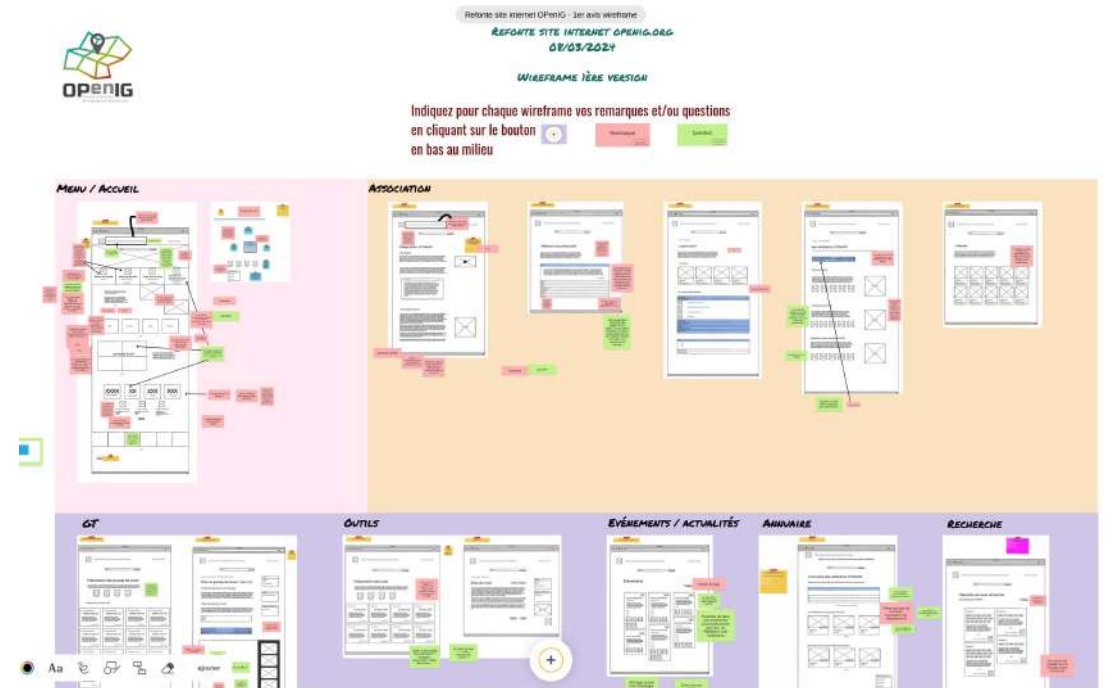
Refonte site internet OPenIG - 1er avis wireframe

Refonte site internet openig.org
08/03/2024

Wireframe 1ère version

OPenIG

Indiquez pour chaque wireframe vos remarques et/ou questions en cliquant sur le bouton en bas au milieu

Remarque

Question

Menu / Accueil

Association

GT

Outils

Evénements / actualités

Annuaire

Recherche

Aa

Ajouter